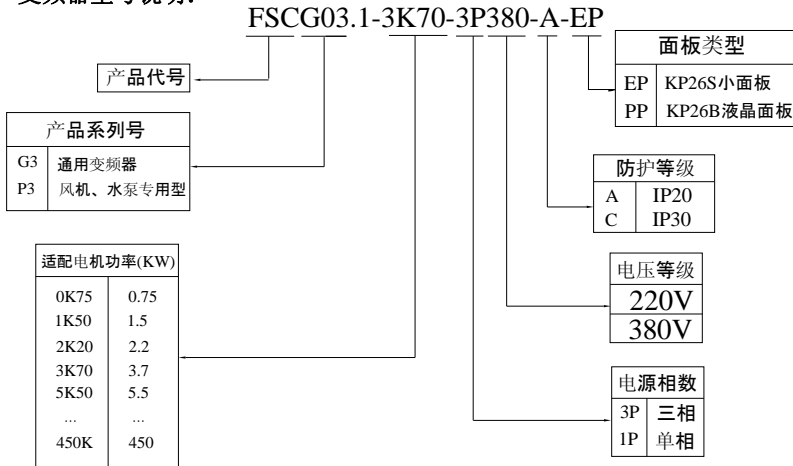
变频器型号说明:

FSCG03.1-3K70-3P380-A-EP

产品代号

| 产品系列号 | |
|---|---|
| G3 | 通用变频器 |
| P3 | 风机、水泵专用型 |

| 适配电机功率(KW) | |
|---|---|
| 0K75 | 0.75 |
| 1K50 | 1.5 |
| 2K20 | 2.2 |
| 3K70 | 3.7 |
| 5K50 | 5.5 |
| ... | ... |
| 450K | 450 |

| 面板类型 | |
|---|---|
| EP | KP26S小面板 |
| PP | KP26B液晶面板 |

| 防护等级 | |
|---|---|
| A | IP20 |
| C | IP30 |

| 电压等级 |
|---|
| 220V |
| 380V |

| 电源相数 | |
|---|---|
| 3P | 三相 |
| 1P | 单相 |